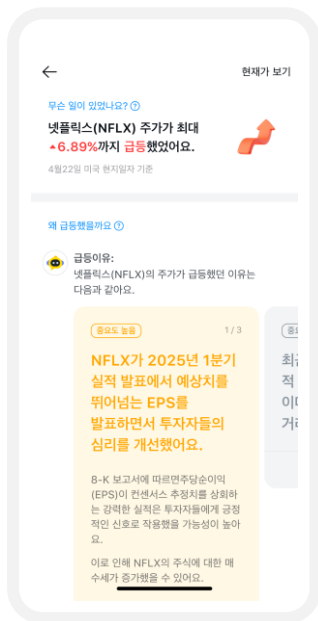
현재가 보기

무슨 일이 있었나요? ?

넷플릭스(NFLX) 주가가 최대 ▲6.89%까지 급등했었어요.

4월22일 미국 현지일자 기준

왜 급등했을까요 ?

급등이유:

넷플릭스(NFLX)의 주가가 급등했던 이유는 다음과 같아요.

중요도 높음

1 / 3

NFLX가 2025년 1분기 실적 발표에서 예상치를 뛰어넘는 EPS를 발표하면서 투자자들의 심리를 개선했어요.

8-K 보고서에 따르면주당순이익(EPS)이 컨센서스 추정치를 상회하는 강력한 실적은 투자자들에게 긍정적인 신호로 작용했을 가능성이 높아요.

이로 인해 NFLX의 주식에 대한 매수세가 증가했을 수 있어요.

중요

최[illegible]
적 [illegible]
이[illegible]
거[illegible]